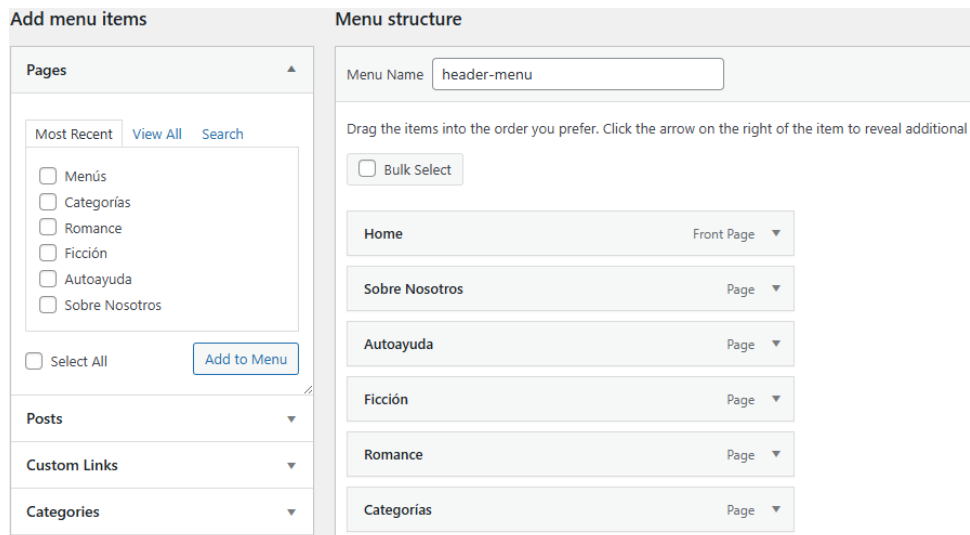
Add menu items

Pages

Most Recent View All Search

Menús
Categorías
Romance
Ficción
Autoayuda
Sobre Nosotros

Select All

Add to Menu

Posts

Custom Links

Categories

Menu structure

Menu Name header-menu

Drag the items into the order you prefer. Click the arrow on the right of the item to reveal additional

Bulk Select

Home Front Page

Sobre Nosotros Page

Autoayuda Page

Ficción Page

Romance Page

Categorías Page